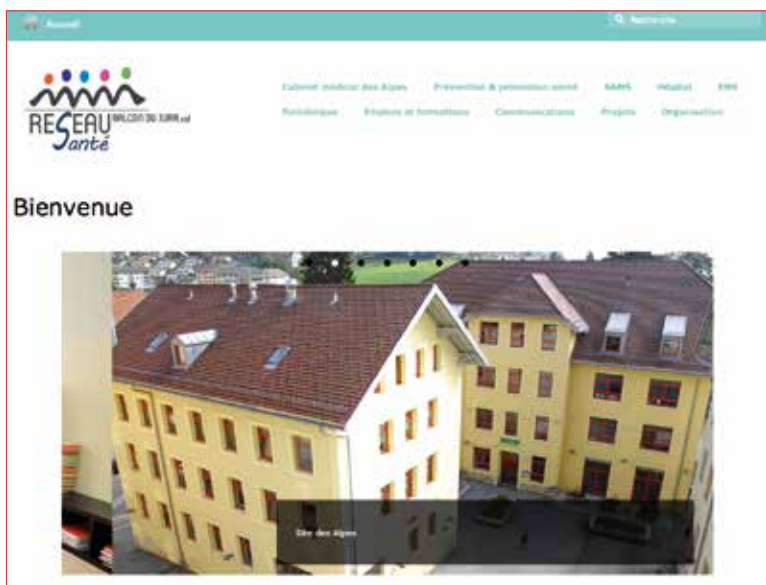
Accueil

Recherche

RESEAU BALCON DU JURA.vd Santé

Cabinet médical des Alpes
Prévention & promotion santé
SAMS
Hôpital
EMS
Portelogue
Emplois et formations
Communications
Projets
Organisation

Bienvenue

Site des Alpes